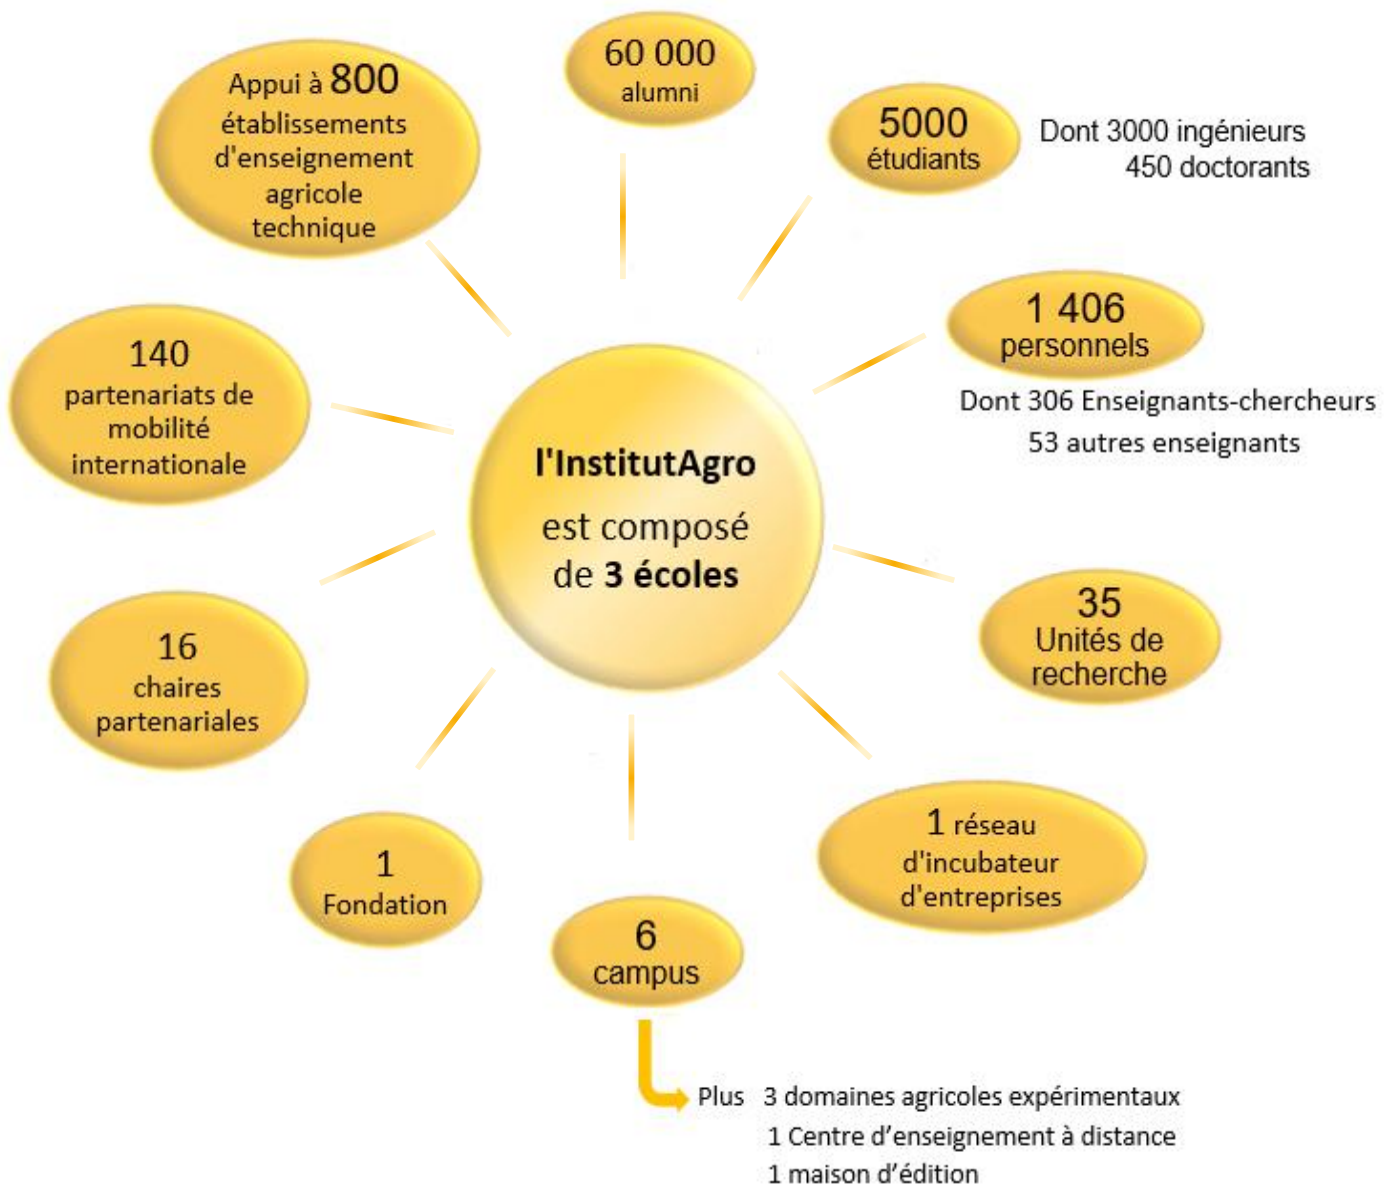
l'InstitutAgro
est composé de **3 écoles**

60 000
alumni

5000
étudiants

Dont 3000 ingénieurs
450 doctorants

1 406
personnels

Dont 306 Enseignants-chercheurs
53 autres enseignants

35
Unités de recherche

1 réseau d'incubateur d'entreprises

6
campus

Plus 3 domaines agricoles expérimentaux
1 Centre d'enseignement à distance
1 maison d'édition

1
Fondation

16
chaires partenariales

140
partenariats de mobilité internationale

Appui à 800 établissements d'enseignement agricole technique